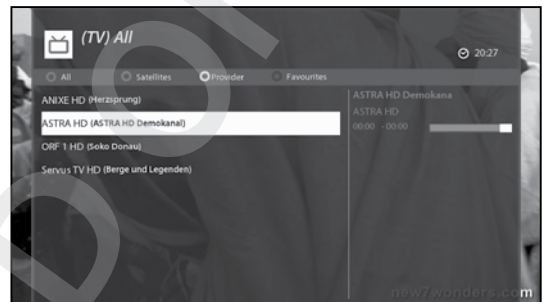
(TV) All

20:27

All Satellites Provider Favourites

ANIXE HD (Herzsprung)

ASTRA HD (ASTRA HD Demokanal)

ORF 1 HD (Soko Donau)

Servus TV HD (Berge und Legenden)

ASTRA HD Demokana

ASTRA HD

00:00 - 00:00

new7wonders.com